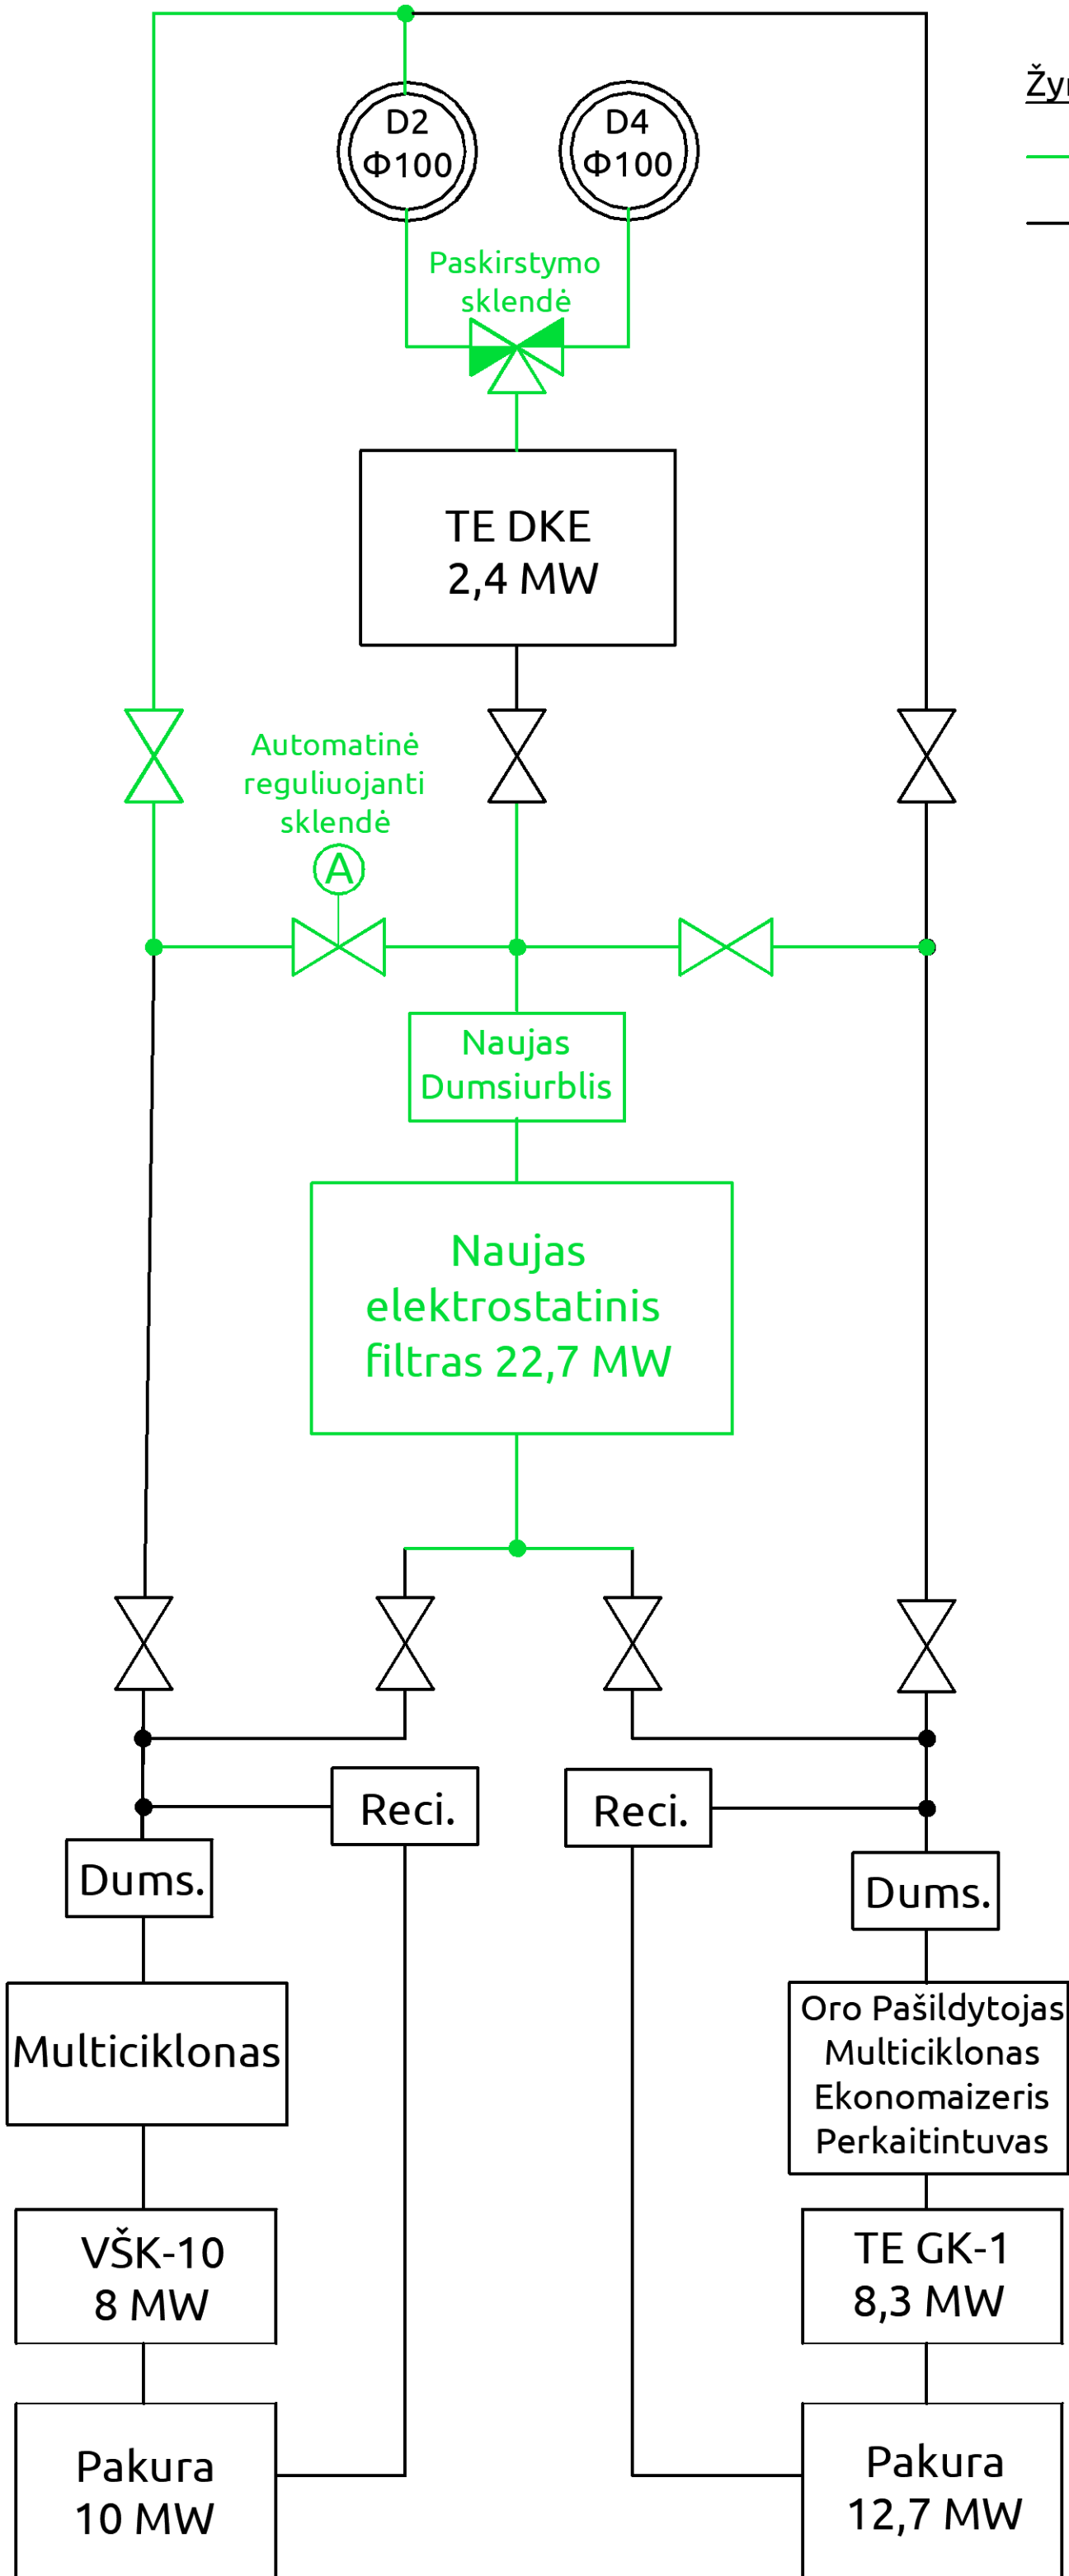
Žy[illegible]

D2
Φ100

D4
Φ100

Paskirstymo sklendė

TE DKE
2,4 MW

Automatinė reguliuojanti sklendė

A

Naujas Dumsiurblis

Naujas elektrostatinis filtras 22,7 MW

Reci.

Reci.

Dums.

Dums.

Multiciklonas

Oro Pašildytojas
Multiciklonas
Ekonomaizeris
Perkaitintuvas

VŠK-10
8 MW

TE GK-1
8,3 MW

Pakura
10 MW

Pakura
12,7 MW